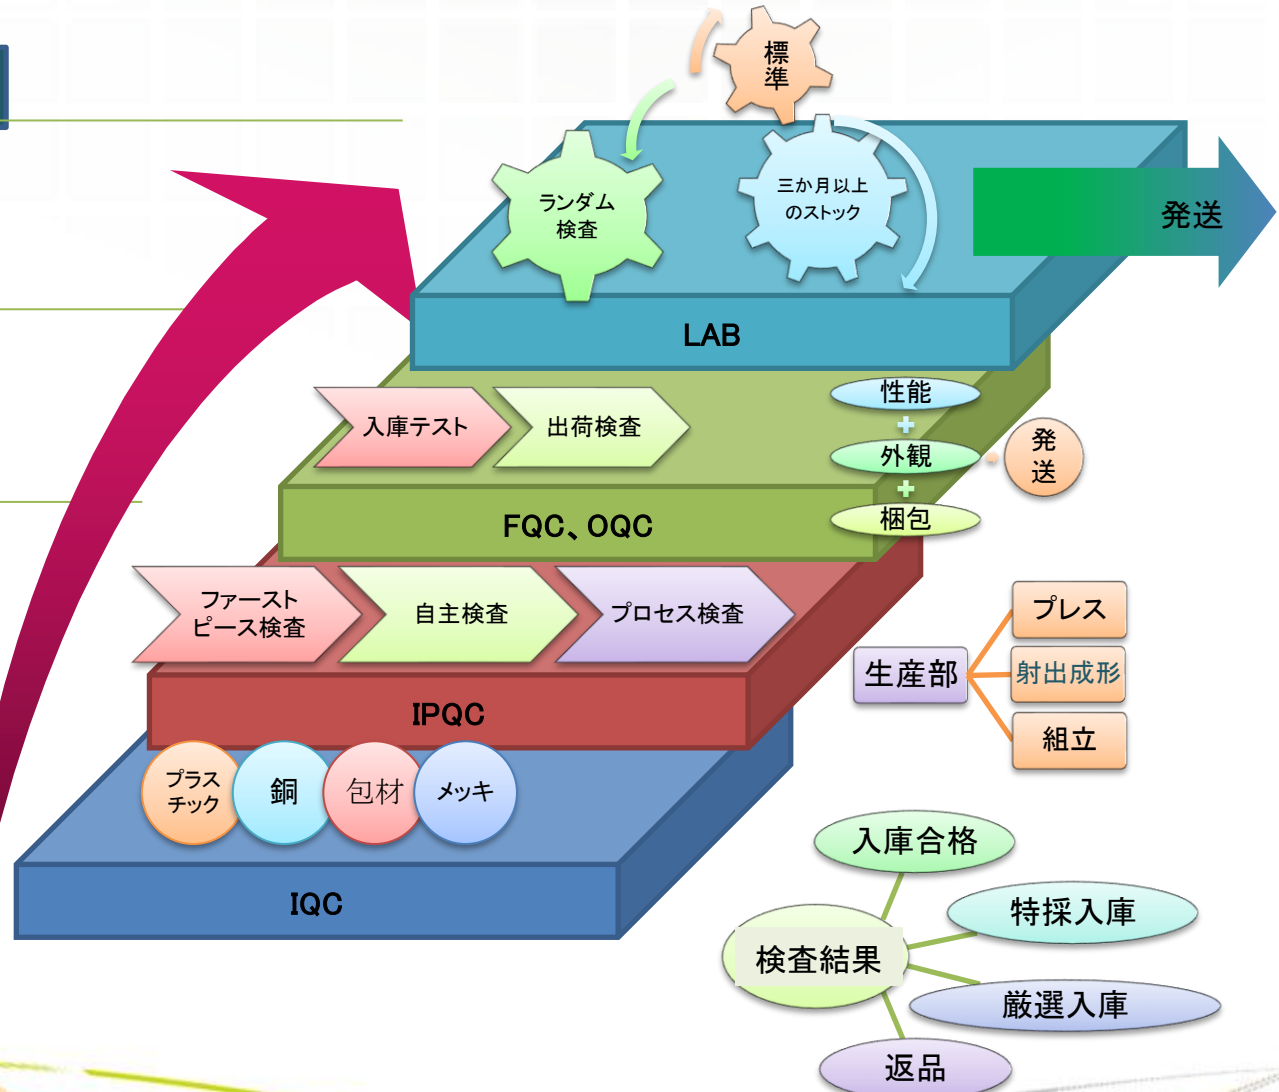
標準

ランダム検査

三か月以上のストック

発送

LAB

入庫テスト

出荷検査

性能

外観

梱包

発送

FQC、OQC

ファースト ピース検査

自主検査

プロセス検査

生産部

プレス

射出成形

組立

IPQC

プラスチック

銅

包材

メッキ

IQC

入庫合格

特採入庫

検査結果

厳選入庫

返品